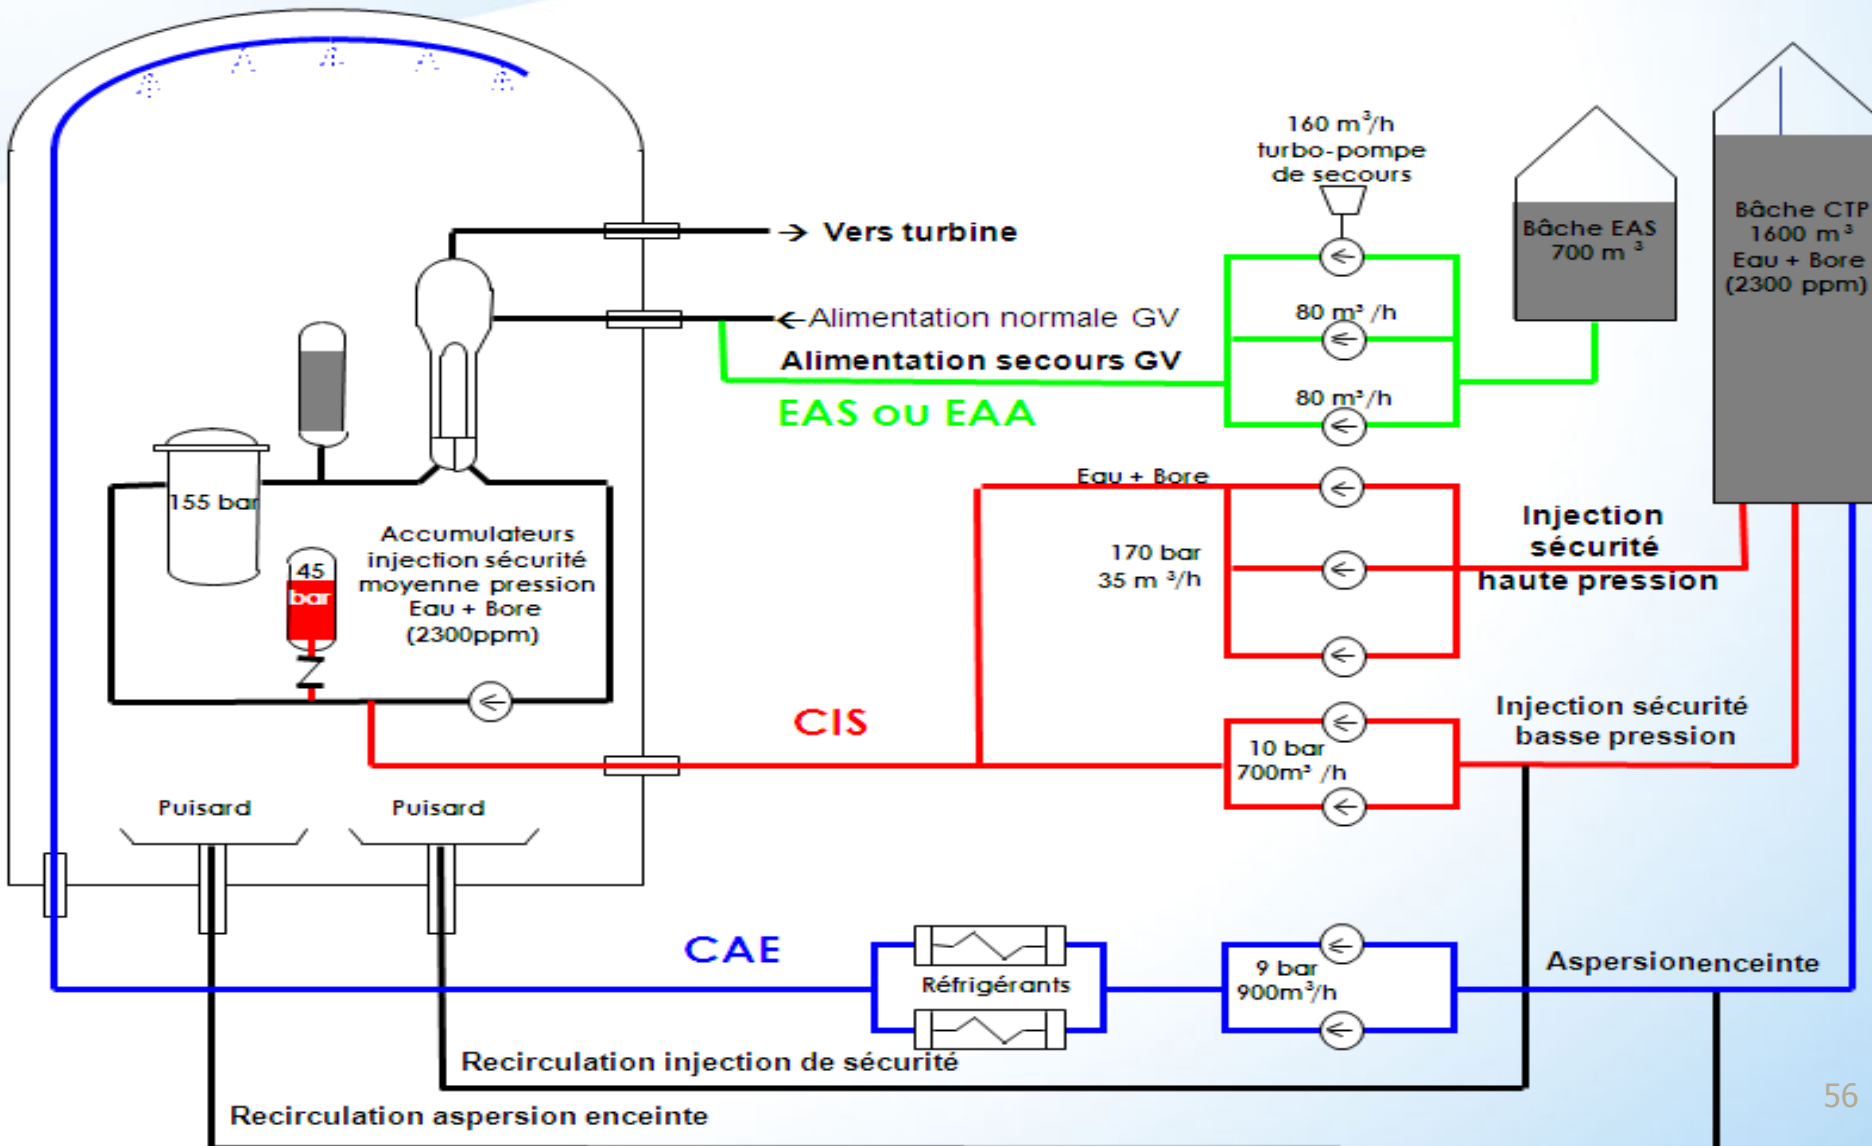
160 m$^3$/h
turbo-pompe
de secours

Bâche EAS
700 m$^3$

Bâche CTP
1600 m$^3$
Eau + Bore
(2300 ppm)

→ Vers turbine

← Alimentation normale GV

80 m$^3$ /h

Alimentation secours GV

80 m$^3$/h

EAS ou EAA

Eau + Bore

155 bar

170 bar
35 m $^3$/h

Injection
sécurité
haute pression

45
bar

Accumulateurs
injection sécurité
moyenne pression
Eau + Bore
(2300ppm)

CIS

Injection sécurité
basse pression

10 bar
700m$^3$ /h

Puisard

Puisard

CAE

Réfrigérants

9 bar
900m$^3$/h

Aspersionenceinte

Recirculation injection de sécurité

Recirculation aspersion enceinte

56